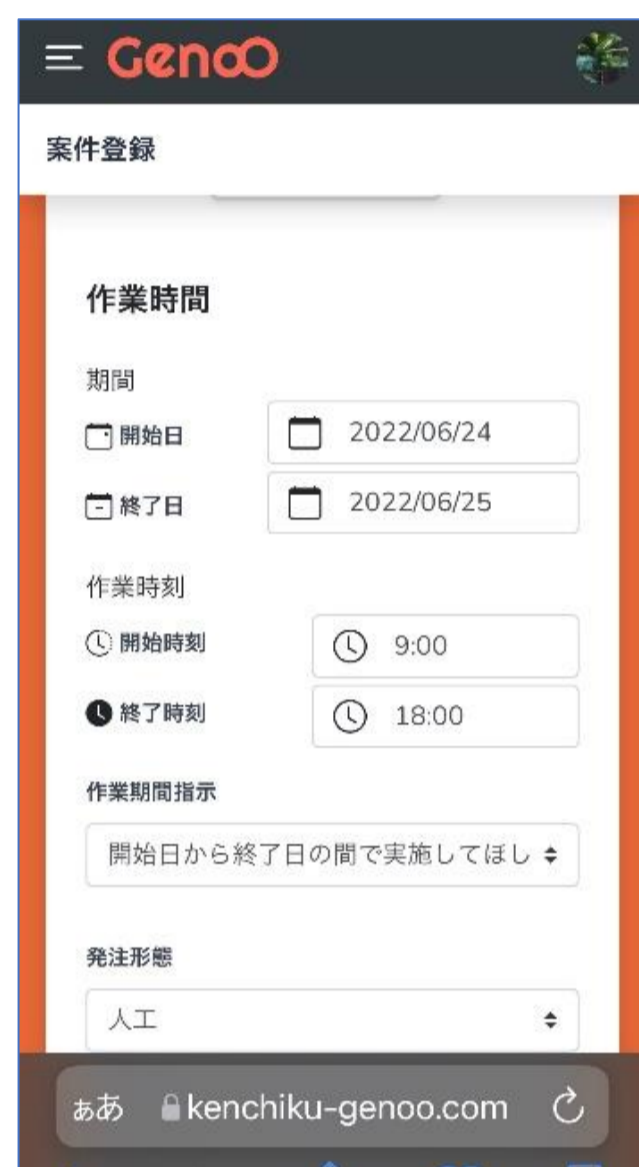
GenoO

案件登録

作業時間

期間

開始日 2022/06/24

終了日 2022/06/25

作業時刻

開始時刻 9:00

終了時刻 18:00

作業期間指示

開始日から終了日の間で実施してほし

発注形態

人工

ぁあ kenchiku-genoo.com